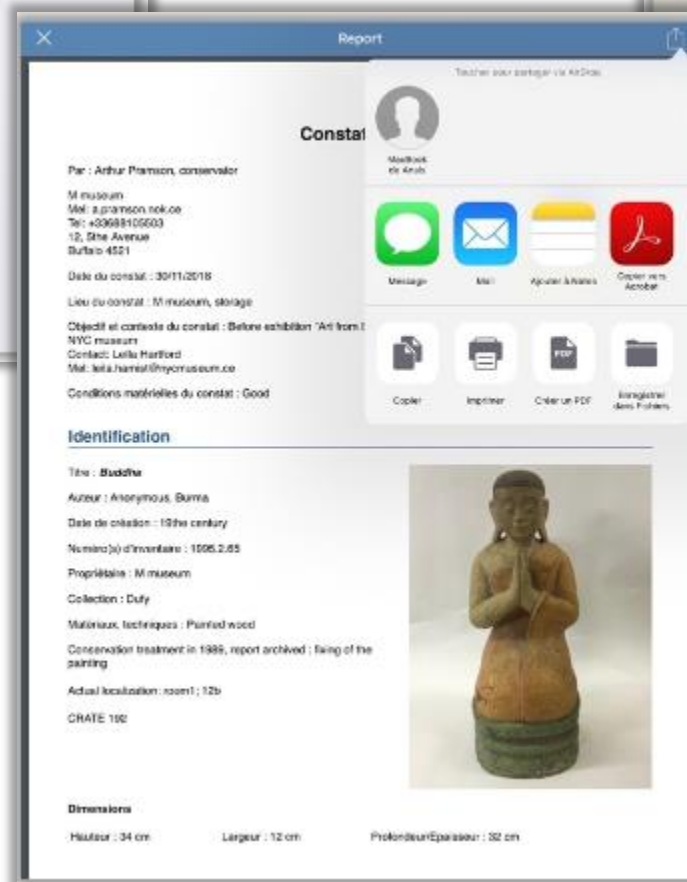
Report

Toucher pour partager via AirDrop

MacBook de Anaïs

Constat

Message

Mail

Ajouter à Notes

Copier vers Acrobat

Copier

Imprimer

Créer un PDF

Enregistrer dans Fichiers

Par : Arthur Pramson, conservator

M museum
Mel: a.pramson.nok.ce
Tel: +33688105503
12, 5the Avenue
Buffalo 4521

Date du constat : 30/11/2018

Lieu du constat : M museum, storage

Objectif et contexte du constat : Before exhibition "Art from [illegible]
NYC museum
Contact: Leila Hartford
Mel: leila.hamist@nycmuseum.co

Conditions matérielles du constat : Good

Identification

Titre : Buddha

Auteur : Anonymous, Burma

Date de création : 19the century

Numéro(s) d'inventaire : 1995.2.65

Propriétaire : M museum

Collection : Dufy

Matériaux, techniques : Painted wood

Conservation treatment in 1989, report archived : fixing of the painting

Actual localization : room1 ; 12b

CRATE 192

Dimensions

Hauteur : 34 cm

Largeur : 12 cm

Profondeur/Epaisseur : 32 cm